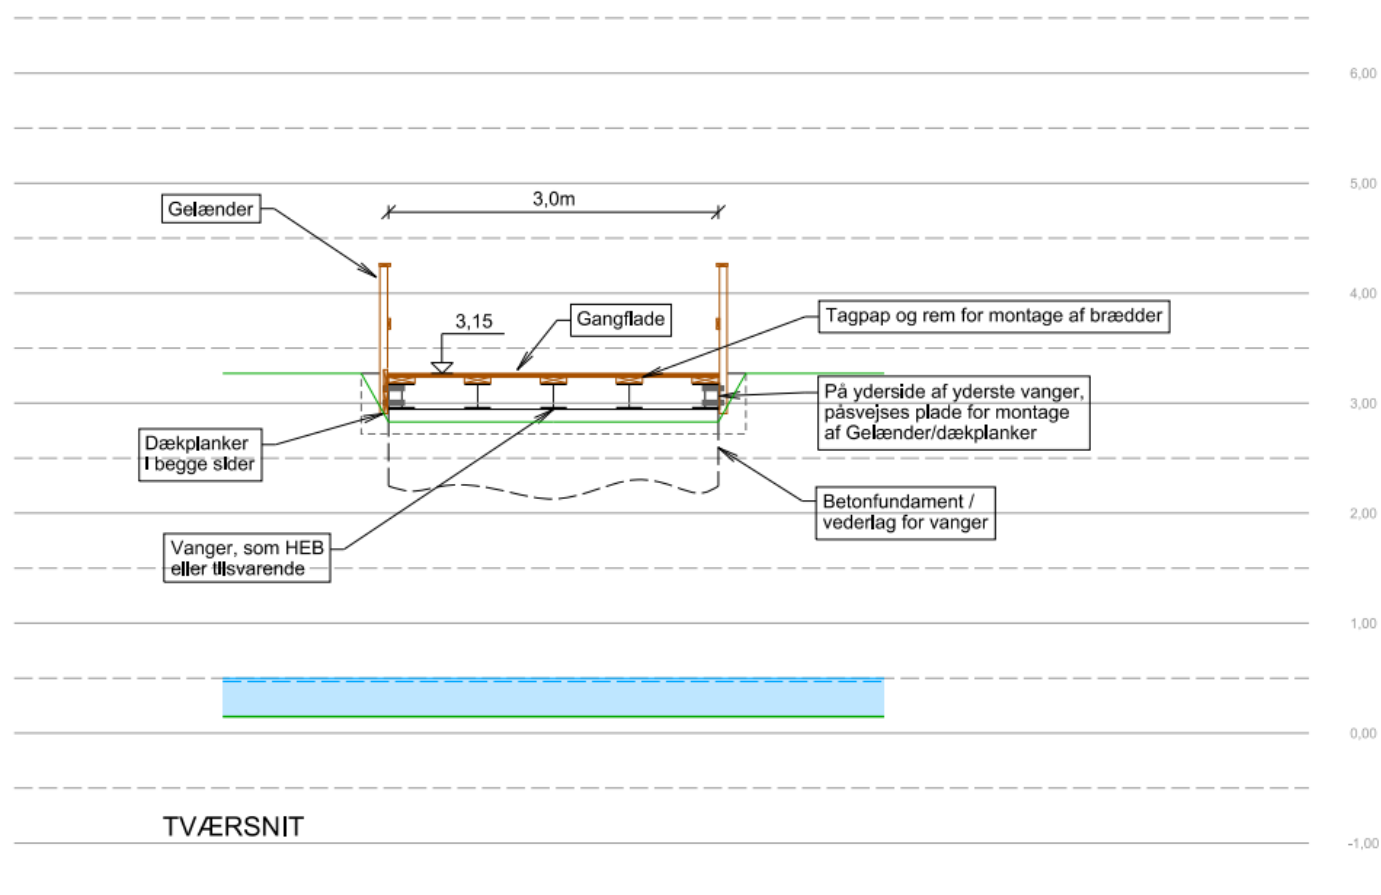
6,00

5,00

Gelænder

3,0m

4,00

3,15

Gangflade

Tagpap og rem for montage af brædder

På yderside af yderste vanger, påsvejses plade for montage af Gelænder/dækplanker

3,00

Dækplanker I begge sider

Betonfundament / vederlag for vanger

2,00

Vanger, som HEB eller tilsvarende

1,00

0,00

TVÆRSNIT

-1,00